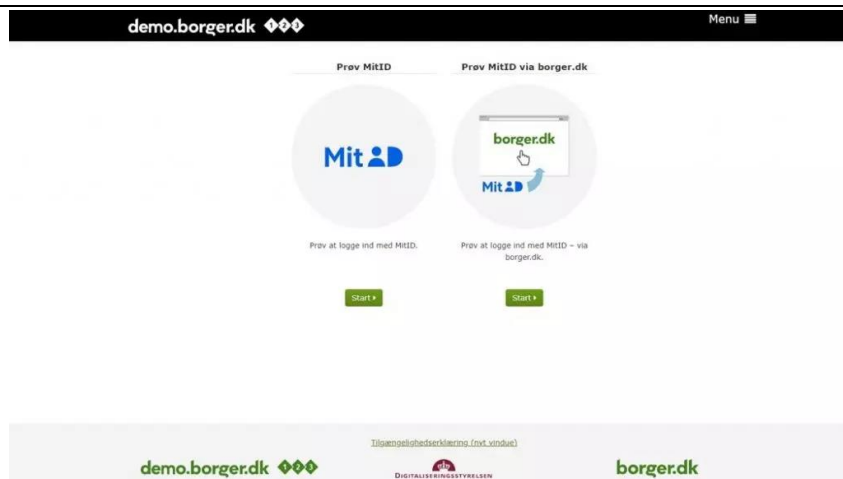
demo.borger.dk 123

Menu

Prøv MitID

Prøv MitID via borger.dk

MitID

borger.dk

MitID

Prøv at logge ind med MitID.

Prøv at logge ind med MitID – via borger.dk.

Start

Start

Tilgængelighedserklæring (nyt vindue)

demo.borger.dk 123

DIGITALISERINGSSTYRELSEN

borger.dk